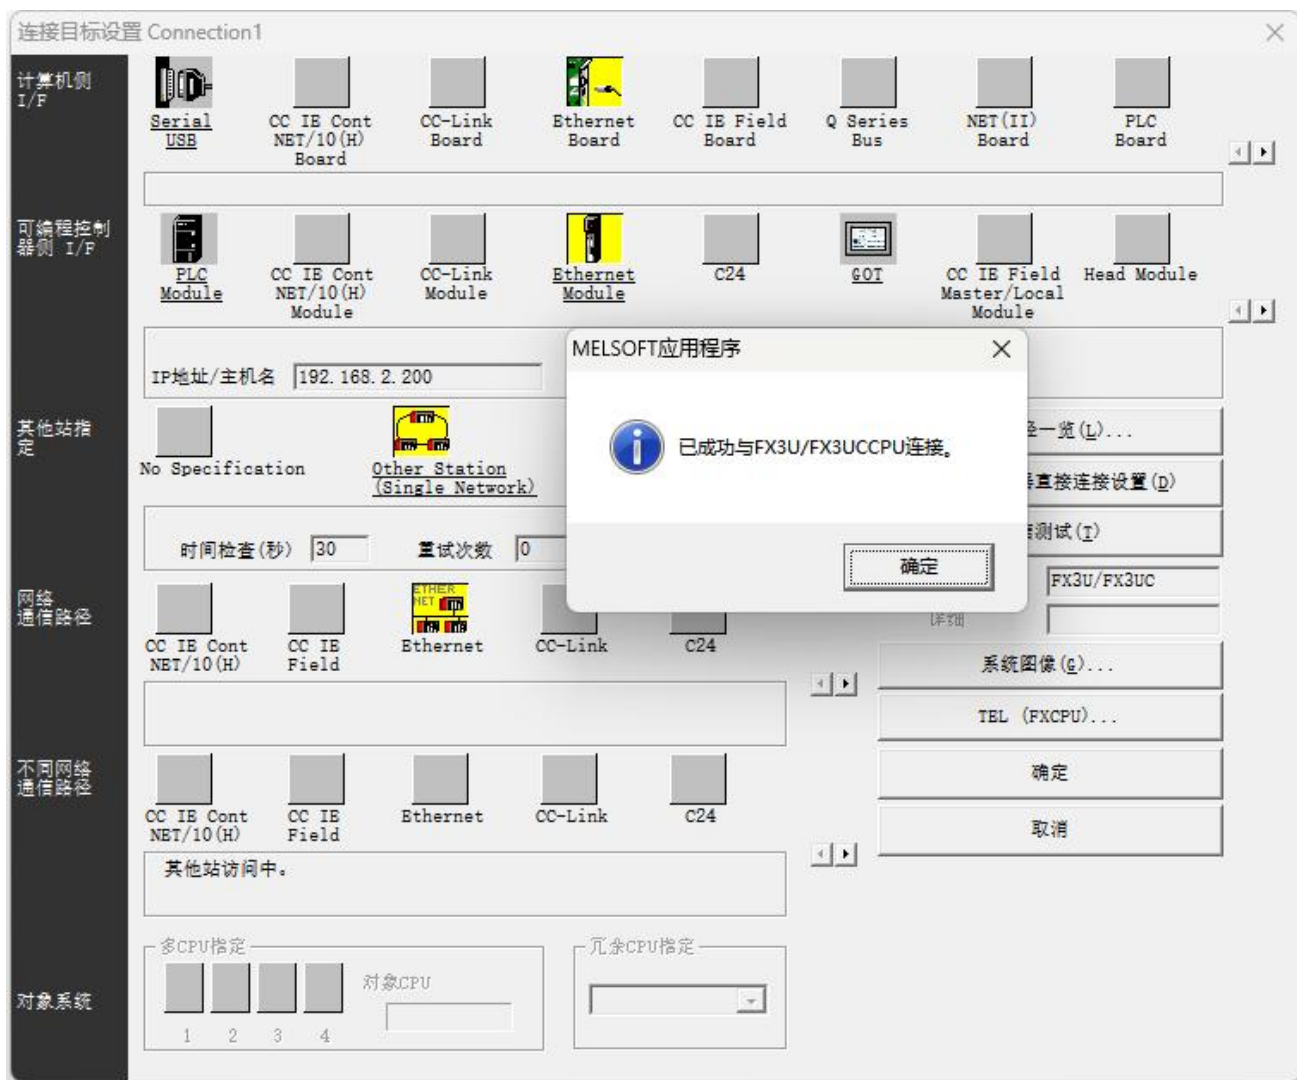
连接目标设置 Connection1

计算机侧 I/F

Serial USB

CC IE Cont NET/10(H) Board

CC-Link Board

Ethernet Board

CC IE Field Board

Q Series Bus

NET(II) Board

PLC Board

可编程控制器侧 I/F

PLC Module

CC IE Cont NET/10(H) Module

CC-Link Module

Ethernet Module

C24

GOT

CC IE Field Master/Local Module

Head Module

IP地址/主机名 192. 168. 2. 200

其他站指定

No Specification

Other Station (Single Network)

时间检查(秒) 30

重试次数 0

网络通信路径

CC IE Cont NET/10(H)

CC IE Field

Ethernet

CC-Link

C24

不同网络通信路径

CC IE Cont NET/10(H)

CC IE Field

Ethernet

CC-Link

C24

其他站访问中。

多CPU指定

对象CPU

1 2 3 4

冗余CPU指定

对象系统

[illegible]一览(L)...

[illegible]直接连接设置(D)

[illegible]测试(T)

FX3U/FX3UC

详细

系统图像(G)...

TEL (FXCPU)...

确定

取消

MELSOFT应用程序

已成功与FX3U/FX3UCCPU连接。

确定